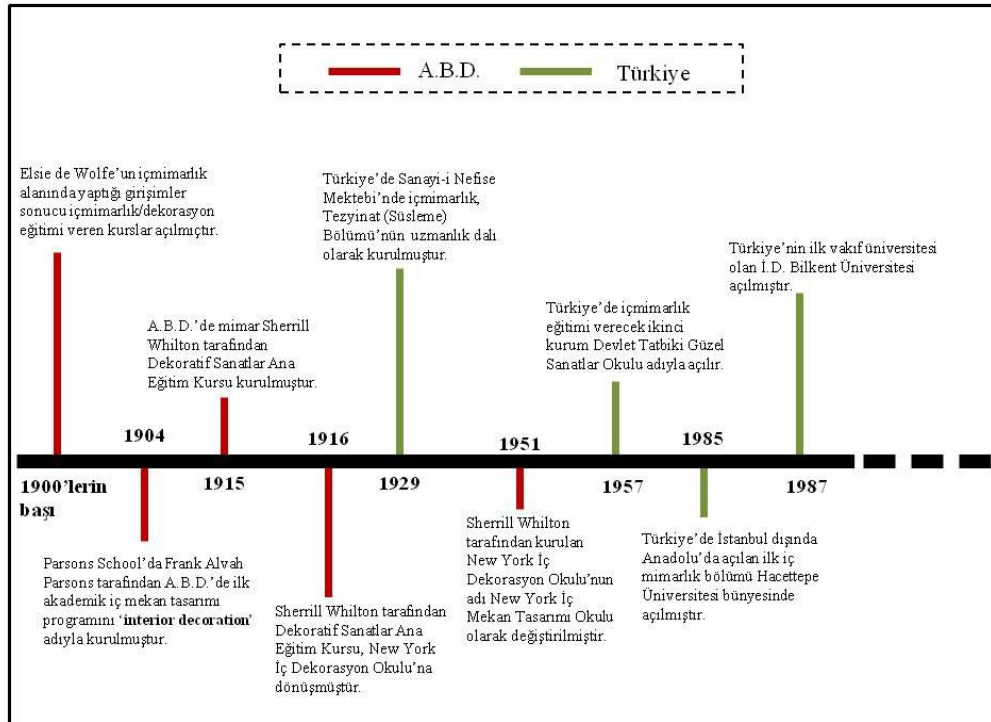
A.B.D.

Türkiye

Elsie de Wolfe'un içmimarlık alanında yaptığı girişimler sonucu içmimarlık/dekorasyon eğitimi veren kurslar açılmıştır.

Türkiye'de Sanayi-i Nefise Mektebi'nde içmimarlık, Tezyinat (Süsleme) Bölümü'nün uzmanlık dalı olarak kurulmuştur.

Türkiye'nin ilk vakıf üniversitesi olan İ.D. Bilkent Üniversitesi açılmıştır.

A.B.D.'de mimar Sherrill Whilton tarafından Dekoratif Sanatlar Ana Eğitim Kursu kurulmuştur.

Türkiye'de içmimarlık eğitimi verecek ikinci kurum Devlet Tatbiki Güzel Sanatlar Okulu adıyla açılır.

1904

1916

1951

1985

1900'lerin başı

1915

1929

1957

1987

Parsons School'da Frank Alvah Parsons tarafından A.B.D.'de ilk akademik iç mekan tasarımı programını **'interior decoration'** adıyla kurulmuştur.

Sherrill Whilton tarafından Dekoratif Sanatlar Ana Eğitim Kursu, New York İç Dekorasyon Okulu'na dönüşmüştür.

Sherrill Whilton tarafından kurulan New York İç Dekorasyon Okulu'nun adı New York İç Mekan Tasarımı Okulu olarak değiştirilmiştir.

Türkiye'de İstanbul dışında Anadolu'da açılan ilk iç mimarlık bölümü Hacettepe Üniversitesi bünyesinde açılmıştır.